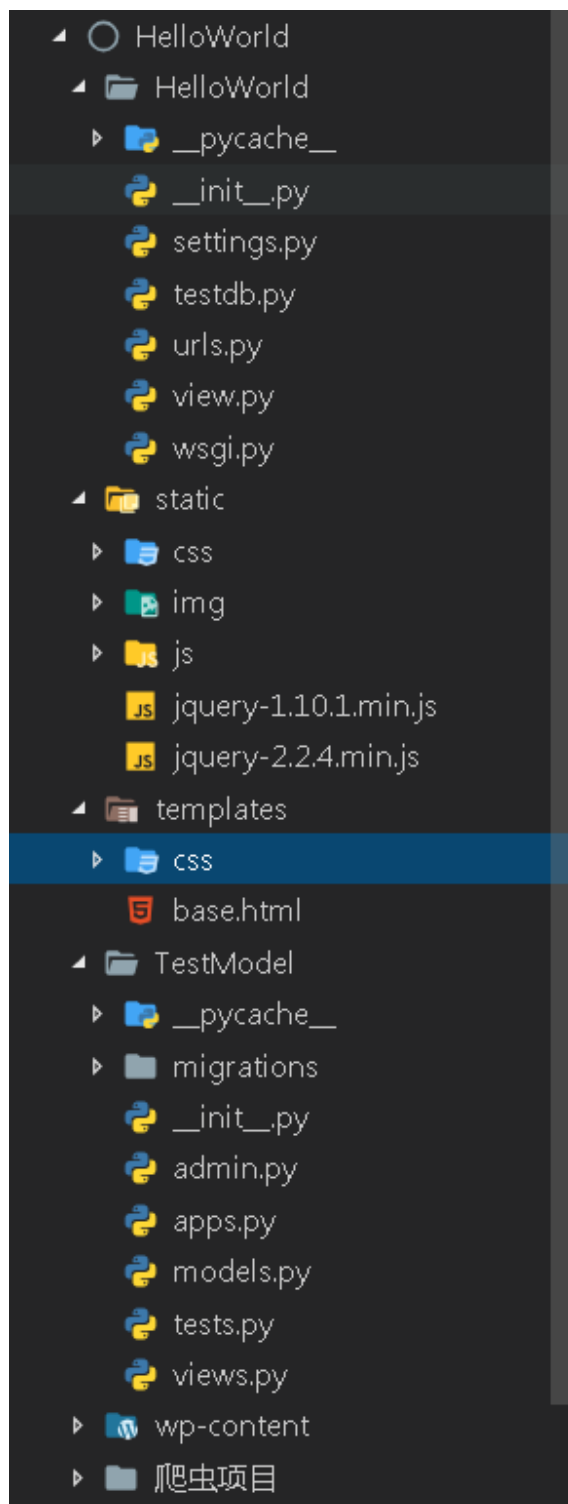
HelloWorld
HelloWorld
__pycache__
__init__.py
settings.py
testdb.py
urls.py
view.py
wsgi.py
static
css
img
js
jquery-1.10.1.min.js
jquery-2.2.4.min.js
templates
css
base.html
TestModel
__pycache__
migrations
__init__.py
admin.py
apps.py
models.py
tests.py
views.py
wp-content
爬虫项目